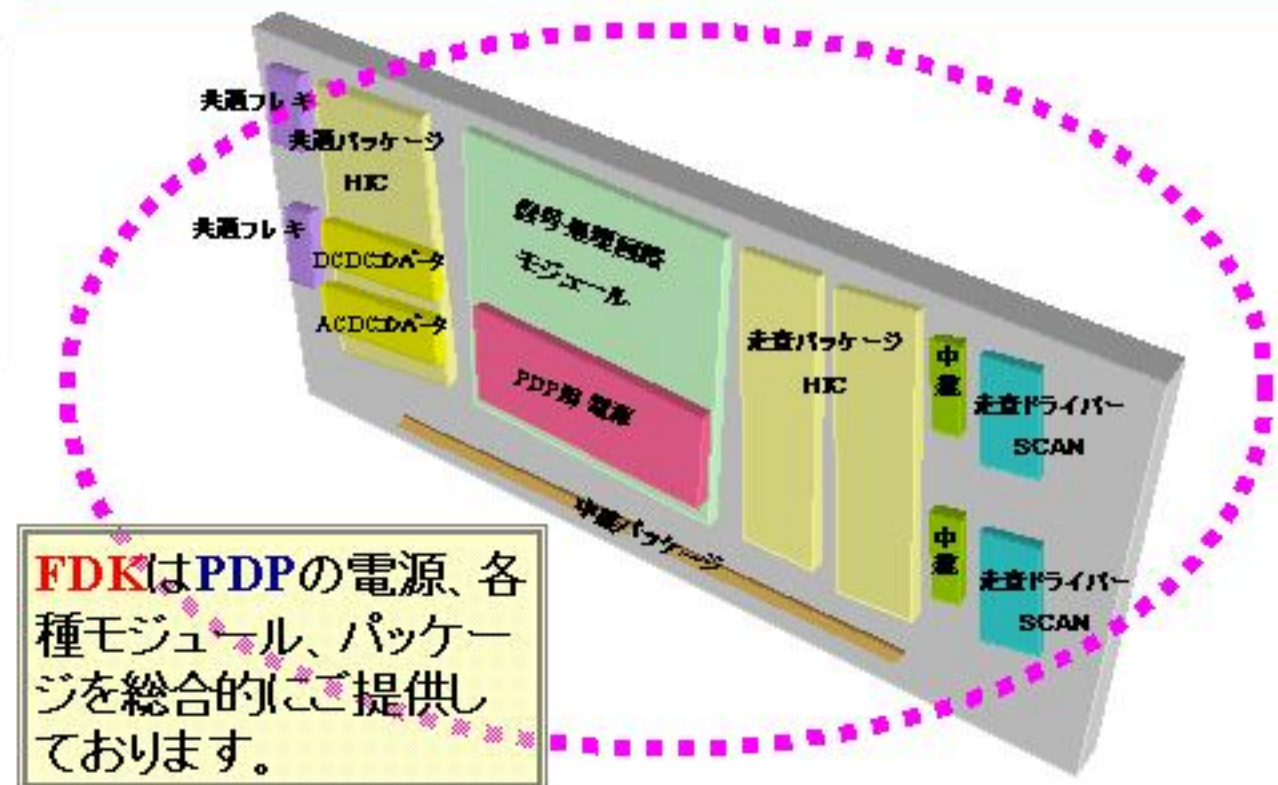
共通フレキ

共通パッケージ

HIC

共通フレキ

DCDCコンバータ

ACDCコンバータ

信号処理回路

モジュール

PDP用 電源

走査パッケージ

HIC

中継

走査ドライバー

SCAN

中継

走査ドライバー

SCAN

中継パッケージ

FDKはPDPの電源、各種モジュール、パッケージを総合的にご提供しております。